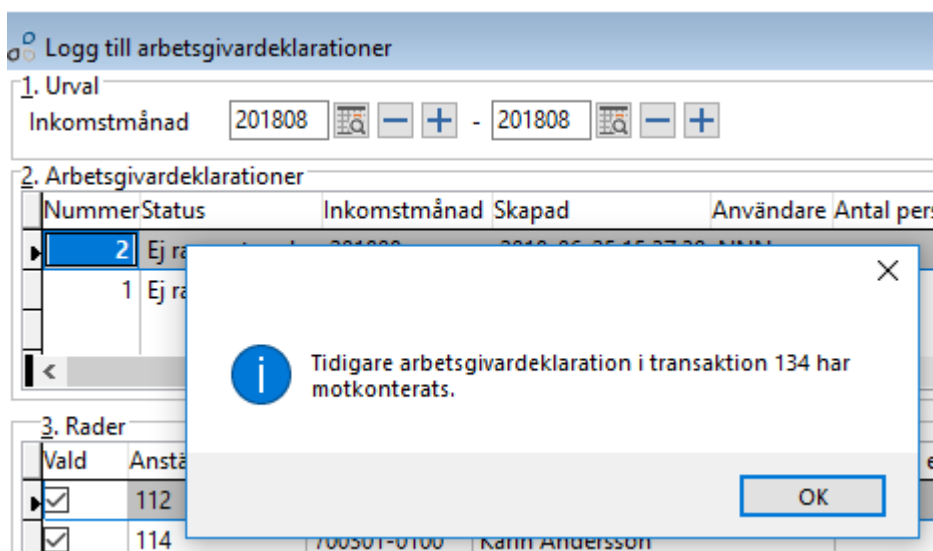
Logg till arbetsgivardeklarationer

1. Urval

Inkomstmånad 201808 - 201808

2. Arbetsgivardeklarationer

| Nummer | Status | Inkomstmånad | Skapad | Användare | Antal pers |
|---|---|---|---|---|---|
| 2 | Ej ra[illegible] | | | | |
| 1 | Ej ra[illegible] | | | | |

3. Rader

| Vald | Anstä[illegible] | | |
|---|---|---|---|
| ☑ | 112 | | |
| ☑ | 114 | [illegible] | Karin Andersson |

Tidigare arbetsgivardeklaration i transaktion 134 har motkonterats.

OK